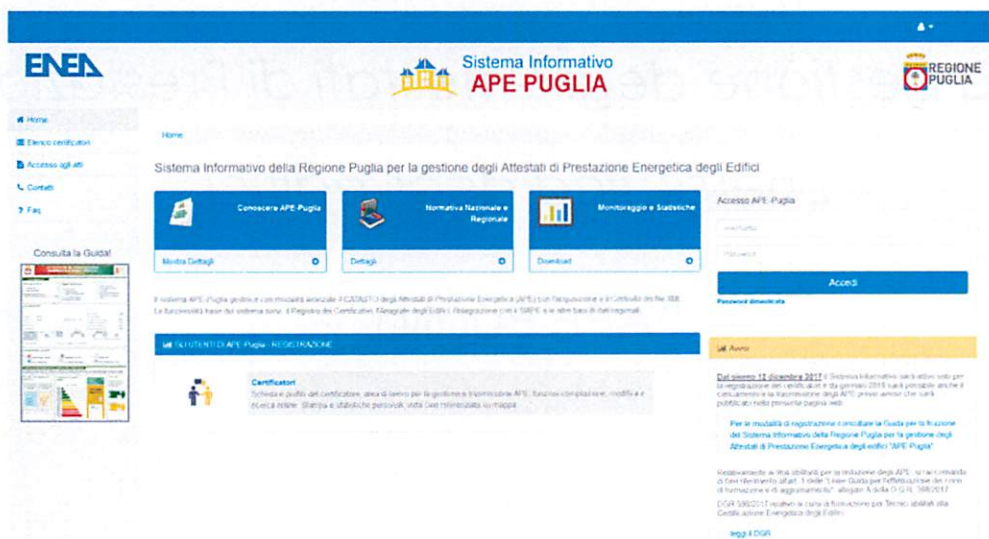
ENEA

Sistema Informativo
APE PUGLIA

REGIONE PUGLIA

Home
Elenco certificatori
Accesso agli atti
Contatti
Faq

Consulta la Guida!

Home

Sistema Informativo della Regione Puglia per la gestione degli Attestati di Prestazione Energetica degli Edifici

Conoscere APE Puglia
Mostra Dettagli

Normativa Nazionale e Regionale
Dettagli

Monitoraggio e Statistiche
Download

Accesso APE Puglia
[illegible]
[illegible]
Accedi
Password dimenticata

Il sistema APE Puglia gestisce con modalità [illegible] il CATASTO degli Attestati di Prestazione Energetica (APE) con l'acquisizione e il controllo dei file XML. Le funzionalità base del sistema sono: il Registro dei Certificatori, l'Anagrafe degli Edifici, l'integrazione con il SIAPE e le altre basi di dati regionali.

GLI UTENTI DI APE Puglia - REGISTRAZIONE

Certificatori
Scheda e profilo del certificatore, area di lavoro per la gestione e trasmissione APE, funzioni compilazione, modifica e ricerca online. Stampa e statistiche personali, vista Geo referenziata su mappa.

Avvisi

Dal giorno 12 dicembre 2017 il Sistema Informativo sarà attivo solo per la registrazione dei certificatori e dal gennaio 2018 sarà possibile anche il caricamento e la trasmissione degli APE previo avviso che sarà pubblicato nella presente pagina web.

Per le modalità di registrazione consultare la Guida per la fruizione del Sistema Informativo della Regione Puglia per la gestione degli Attestati di Prestazione Energetica degli edifici "APE Puglia"

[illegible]

DGR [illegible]/2017 relativa ai corsi di formazione per Tecnici abilitati alla Certificazione Energetica degli Edifici

leggi il DGR